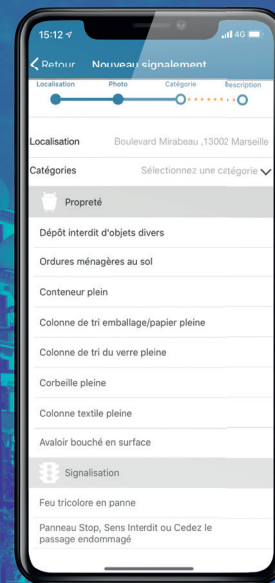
15:12

4G

Retour Nouveau signalement

Localisation Photo Catégorie Description

Localisation Boulevard Mirabeau ,13002 Marseille

Catégories Sélectionnez une catégorie

Propreté

Dépôt interdit d'objets divers

Ordures ménagères au sol

Conteneur plein

Colonne de tri emballage/papier pleine

Colonne de tri du verre pleine

Corbeille pleine

Colonne textile pleine

Avaloir bouché en surface

Signalisation

Feu tricolore en panne

Panneau Stop, Sens Interdit ou Cedez le passage endommagé